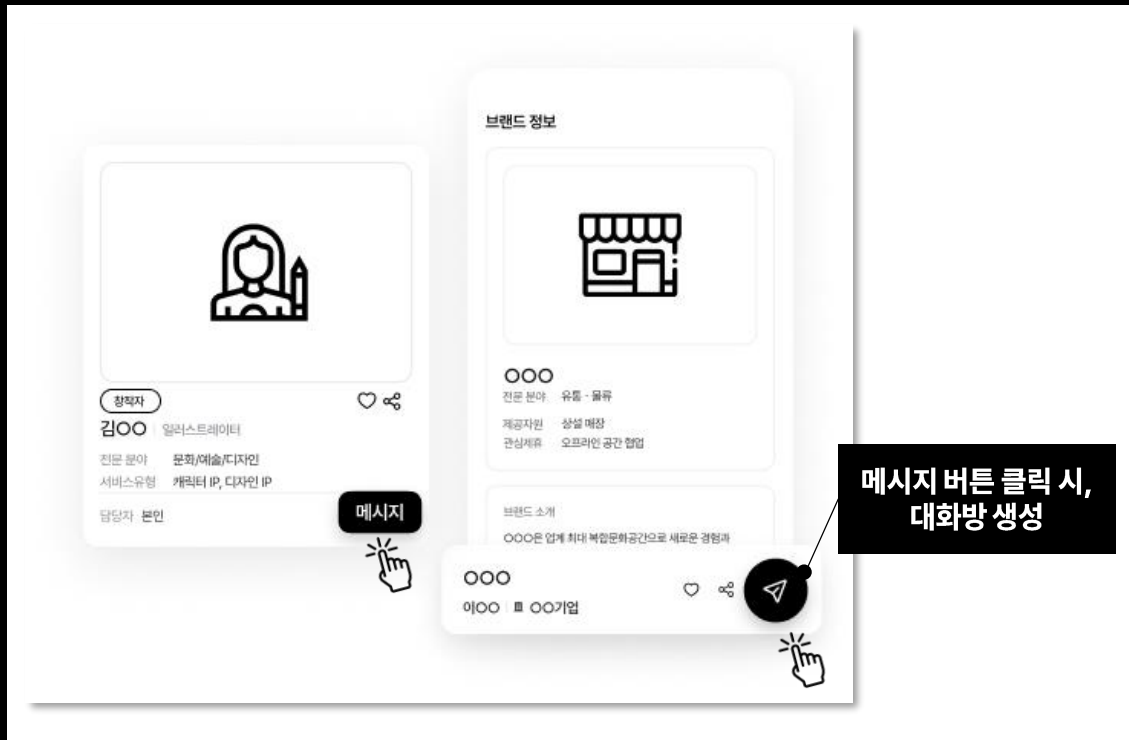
창작자

김OO 일러스트레이터

전문 분야 문화/예술/디자인
서비스유형 캐릭터 IP, 디자인 IP

담당자 본인

메시지

브랜드 정보

OOO
전문 분야 유통 · 물류

제공자원 상설 매장
관심제휴 오프라인 공간 협업

브랜드 소개
OOO은 업계 최대 복합문화공간으로 새로운 경험과

OOO
이OO | OO기업

메시지 버튼 클릭 시, 대화방 생성